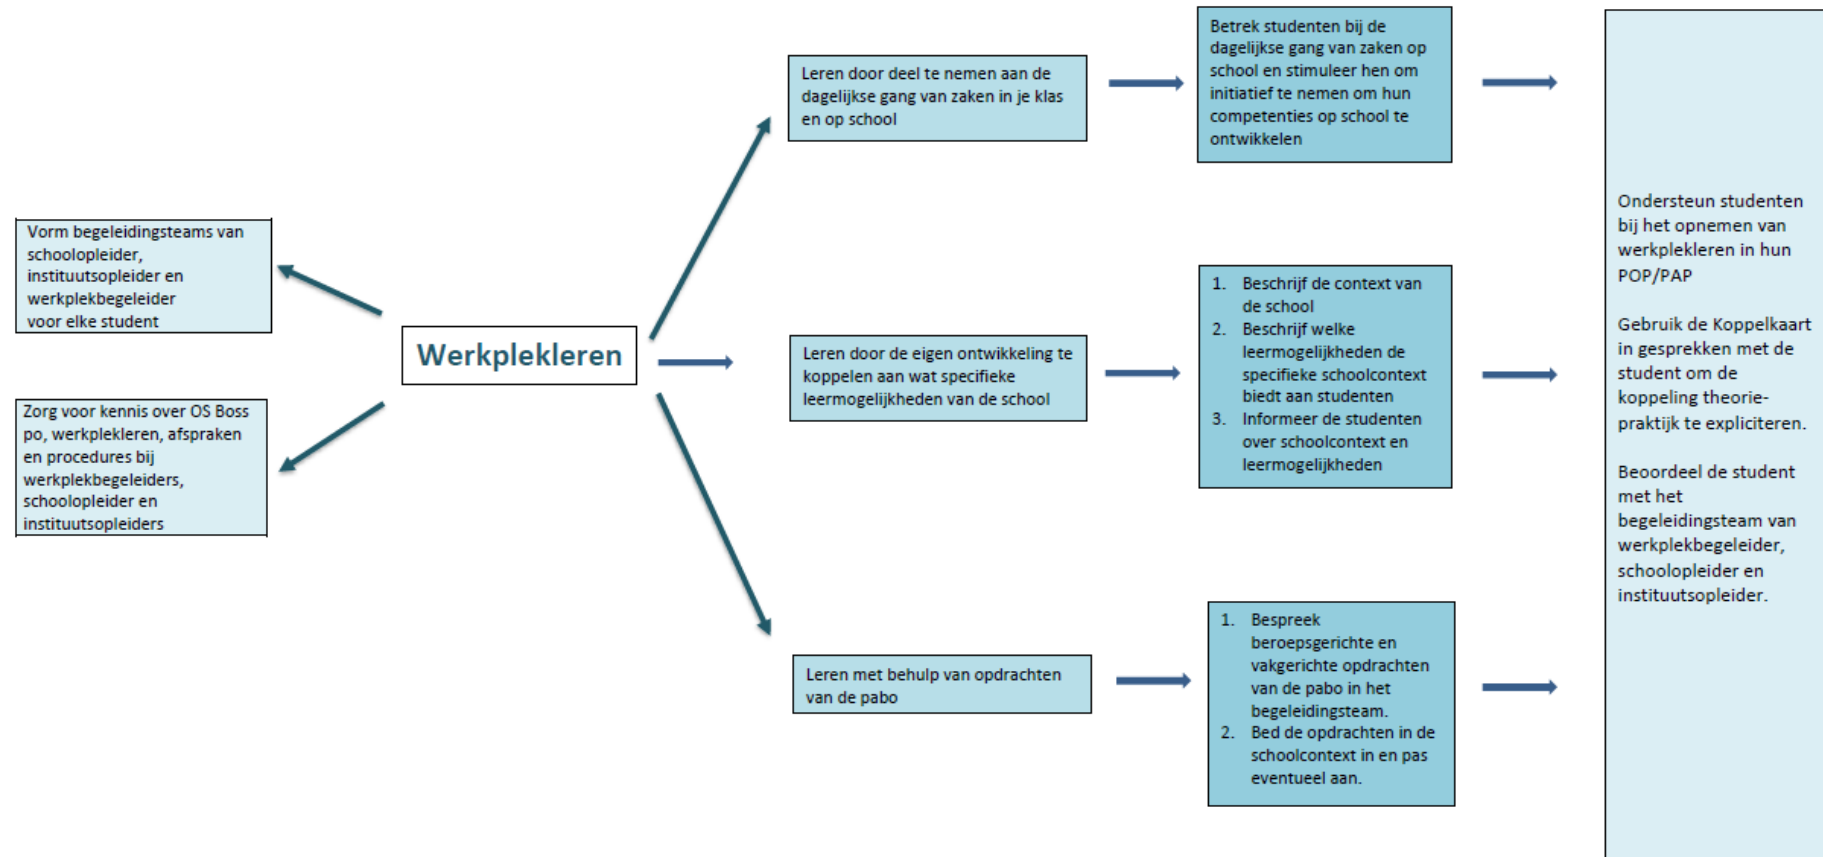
Vorm begeleidingsteams van schoolopleider, instituutsopleider en werkplekbegeleider voor elke student

Zorg voor kennis over OS Boss po, werkplekleren, afspraken en procedures bij werkplekbegeleiders, schoolopleider en instituutsopleiders

Werkplekleren

Leren door deel te nemen aan de dagelijkse gang van zaken in je klas en op school

Betrek studenten bij de dagelijkse gang van zaken op school en stimuleer hen om initiatief te nemen om hun competenties op school te ontwikkelen

Leren door de eigen ontwikkeling te koppelen aan wat specifieke leermogelijkheden van de school

1. Beschrijf de context van de school
2. Beschrijf welke leermogelijkheden de specifieke schoolcontext biedt aan studenten
3. Informeer de studenten over schoolcontext en leermogelijkheden

Leren met behulp van opdrachten van de pabo

1. Bespreek beroepsgerichte en vakgerichte opdrachten van de pabo in het begeleidingsteam.
2. Bed de opdrachten in de schoolcontext in en pas eventueel aan.

Ondersteun studenten bij het opnemen van werkplekleren in hun POP/PAP

Gebruik de Koppelkaart in gesprekken met de student om de koppeling theorie-praktijk te expliciteren.

Beoordeel de student met het begeleidingsteam van werkplekbegeleider, schoolopleider en instituutsopleider.